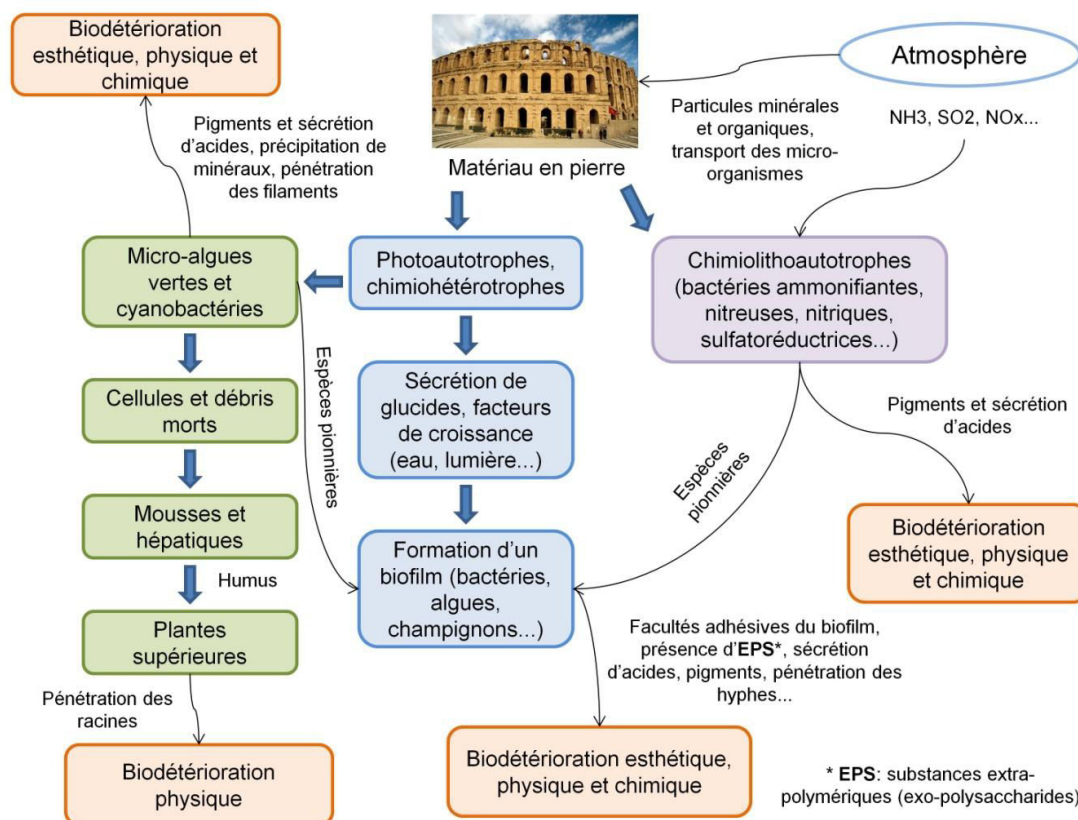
Biodétérioration esthétique, physique et chimique

Atmosphère

Pigments et sécrétion d'acides, précipitation de minéraux, pénétration des filaments

Matériau en pierre

Particules minérales et organiques, transport des micro-organismes

NH3, SO2, NOx...

Micro-algues vertes et cyanobactéries

Photoautotrophes, chimiohétérotrophes

Chimiolithoautotrophes (bactéries ammonifiantes, nitreuses, nitriques, sulfatoréductrices...)

Espèces pionnières

Cellules et débris morts

Sécrétion de glucides, facteurs de croissance (eau, lumière...)

Pigments et sécrétion d'acides

Espèces pionnières

Mousses et hépatiques

Biodétérioration esthétique, physique et chimique

Humus

Formation d'un biofilm (bactéries, algues, champignons...)

Plantes supérieures

Facultés adhésives du biofilm, présence d'**EPS***, sécrétion d'acides, pigments, pénétration des hyphes...

Pénétration des racines

Biodétérioration physique

Biodétérioration esthétique, physique et chimique

* **EPS**: substances extra-polymériques (exo-polysaccharides)